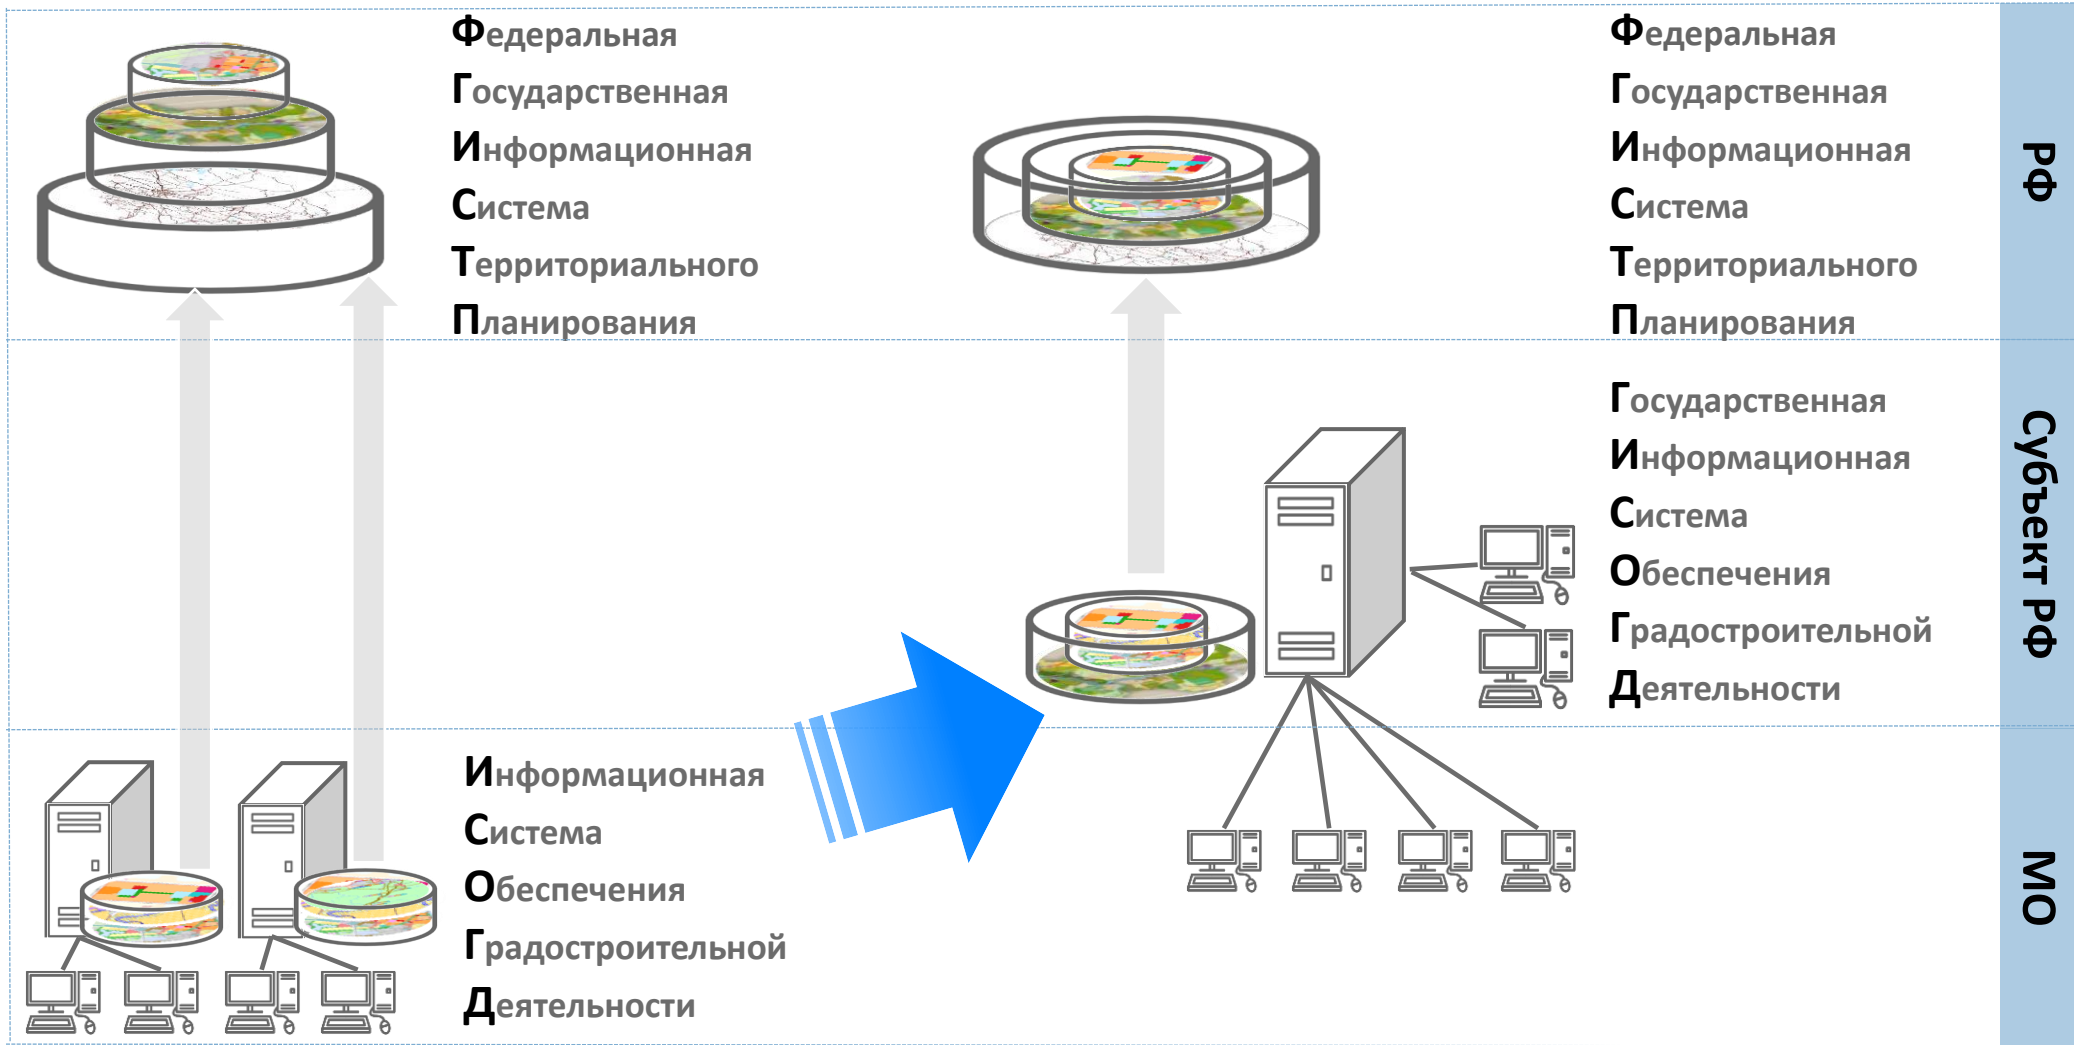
Федеральная
Государственная
Информационная
Система
Территориального
Планирования

Информационная
Система
Обеспечения
Градостроительной
Деятельности

Федеральная
Государственная
Информационная
Система
Территориального
Планирования

Государственная
Информационная
Система
Обеспечения
Градостроительной
Деятельности

РФ

Субъект РФ

МО